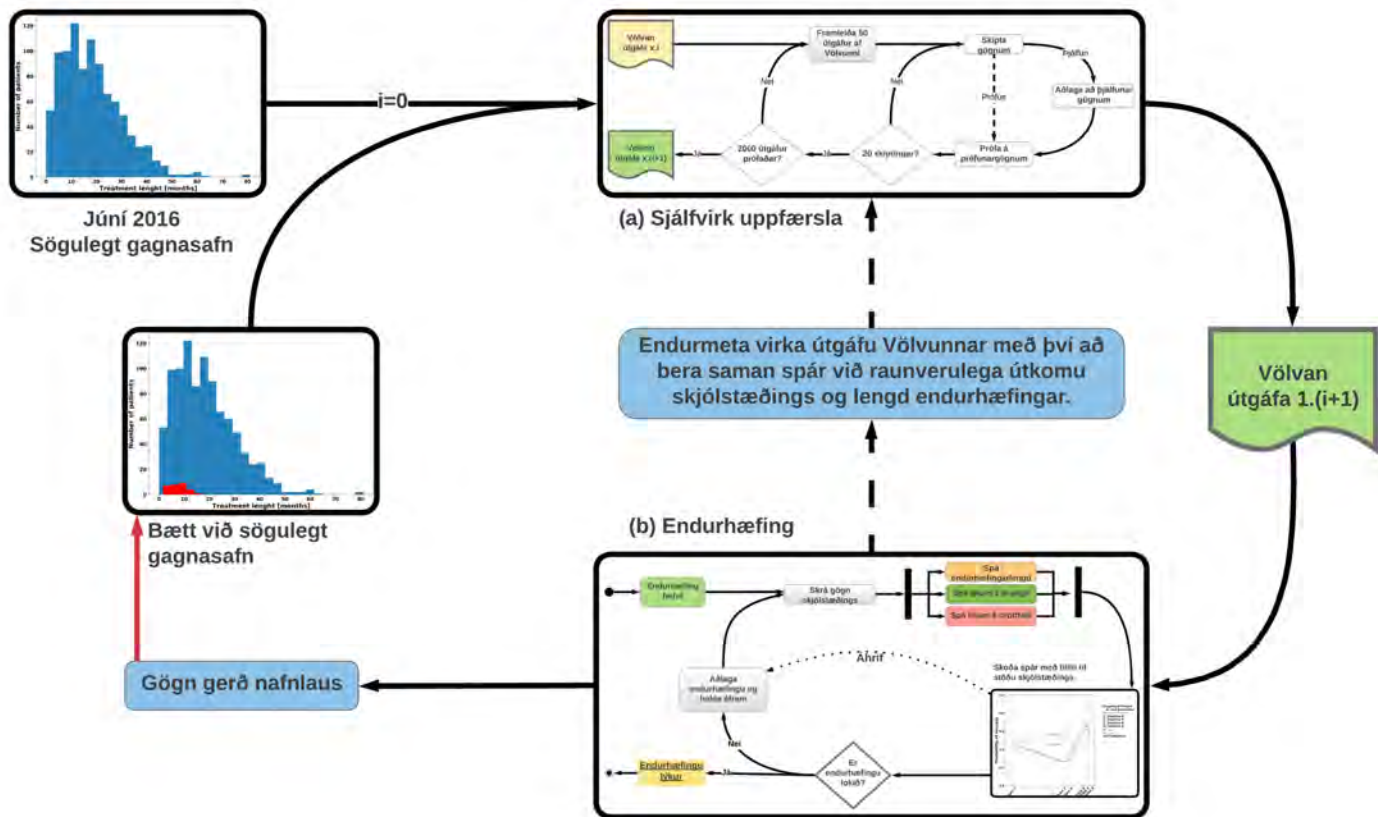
Number of patients

Treatment lenght [months]

Júní 2016
Sögulegt gagnasafn

i=0

Völvan útgáfa x.i

Framleiða 50 útgáfur af Völvunni

Skipta gögnum

Þjálfun

Aðlaga að þjálfunar gögnum

Prófun

Nei

Nei

Prófa á prófunargögnum

20 skiptingar?

2000 útgáfur prófaðar?

Já

Já

Völvan útgáfa x.(i+1)

(a) Sjálfvirk uppfærsla

Endurmeta virka útgáfu Völvunnar með því að bera saman spár við raunverulega útkomu skjólstæðings og lengd endurhæfingar.

Völvan útgáfa 1.(i+1)

Number of patients

Treatment lenght [months]

Bætt við sögulegt gagnasafn

(b) Endurhæfing

Endurhæfing hefst

Skrá gögn skjólstæðings

Spá endurhæfingarlengd

Spá útkomu á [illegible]

Spá líkum á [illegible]

Áhrif

Skoða spár með tilliti til stöðu skjólstæðings

Aðlaga endurhæfingu og halda áfram

Nei

Er endurhæfingu lokið?

Já

Endurhæfingu lýkur

Gögn gerð nafnlaus